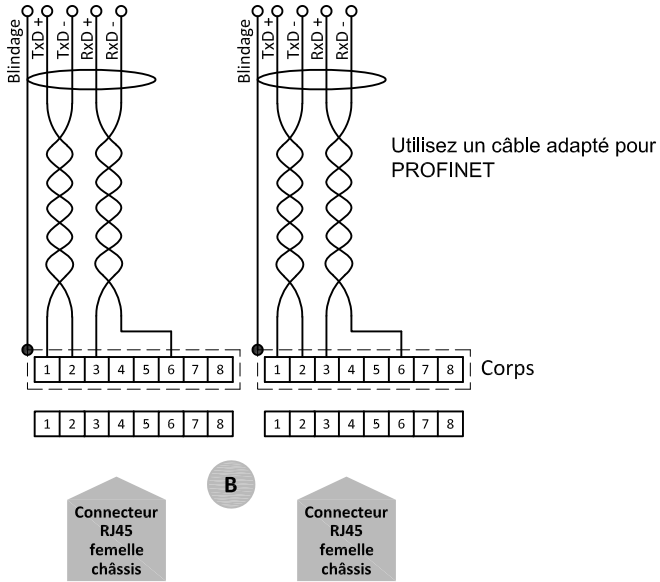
Blindage TxD + TxD - RxD + RxD -

Blindage TxD + TxD - RxD + RxD -

Utilisez un câble adapté pour PROFINET

| 1 | 2 | 3 | 4 | 5 | 6 | 7 | 8 |
|---|---|---|---|---|---|---|---|

| 1 | 2 | 3 | 4 | 5 | 6 | 7 | 8 |
|---|---|---|---|---|---|---|---|

Corps

| 1 | 2 | 3 | 4 | 5 | 6 | 7 | 8 |
|---|---|---|---|---|---|---|---|

| 1 | 2 | 3 | 4 | 5 | 6 | 7 | 8 |
|---|---|---|---|---|---|---|---|

B

Connecteur RJ45 femelle châssis

Connecteur RJ45 femelle châssis